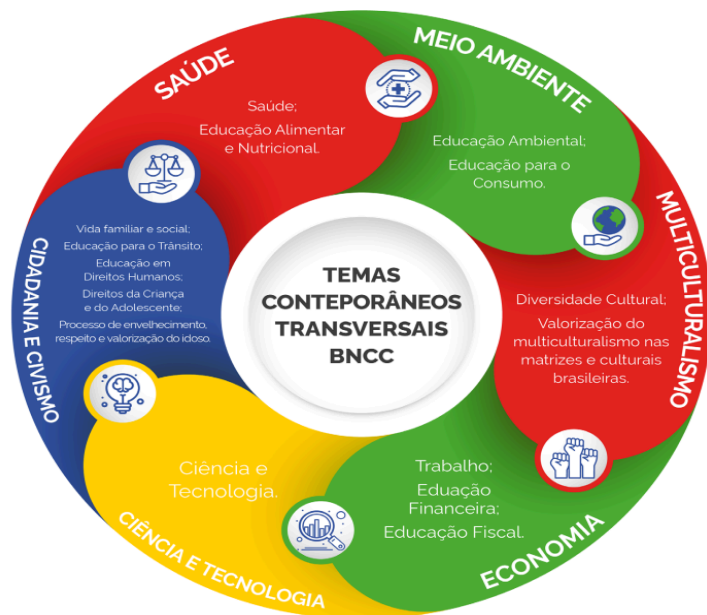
TEMAS CONTEPORÂNEOS TRANSVERSAIS BNCC

SAÚDE

Saúde;

Educação Alimentar e Nutricional.

MEIO AMBIENTE

Educação Ambiental;

Educação para o Consumo.

MULTICULTURALISMO

Diversidade Cultural;

Valorização do multiculturalismo nas matrizes e culturais brasileiras.

ECONOMIA

Trabalho;

Eduação Financeira;

Educação Fiscal.

CIÊNCIA E TECNOLOGIA

Ciência e Tecnologia.

CIDADANIA E CIVISMO

Vida familiar e social;

Educação para o Trânsito;

Educação em Direitos Humanos;

Direitos da Criança e do Adolescente;

Processo de envelhecimento, respeito e valorização do idoso.